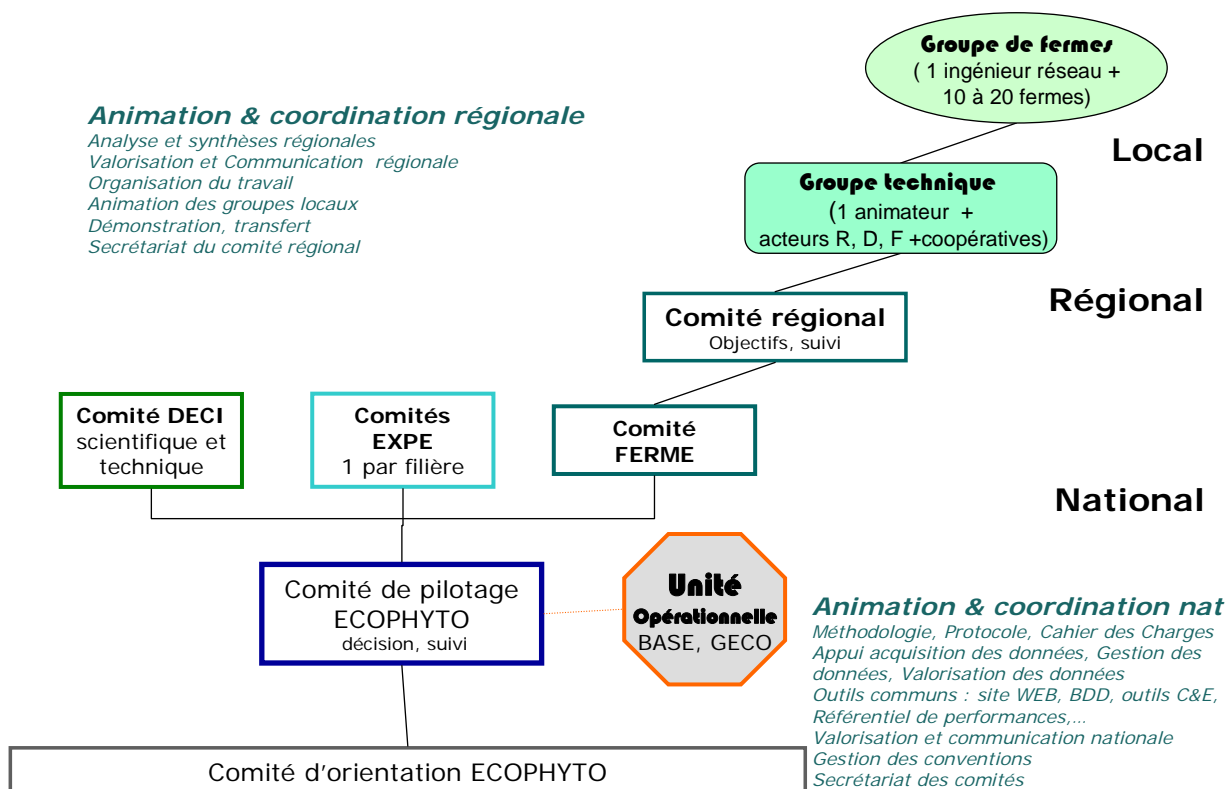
Groupe de fermes
( 1 ingénieur réseau + 10 à 20 fermes)

Animation & coordination régionale
Analyse et synthèses régionales
Valorisation et Communication régionale
Organisation du travail
Animation des groupes locaux
Démonstration, transfert
Secrétariat du comité régional

Local

Groupe technique
(1 animateur + acteurs R, D, F +coopératives)

Régional

Comité régional
Objectifs, suivi

Comité DECI
scientifique et technique

Comités
EXPE
1 par filière

Comité
FERME

National

Comité de pilotage
ECOPHYTO
décision, suivi

Unité
Opérationnelle
BASE, GECO

Animation & coordination nat
Méthodologie, Protocole, Cahier des Charges
Appui acquisition des données, Gestion des données, Valorisation des données
Outils communs : site WEB, BDD, outils C&E, Référentiel de performances,…
Valorisation et communication nationale
Gestion des conventions
Secrétariat des comités

Comité d'orientation ECOPHYTO